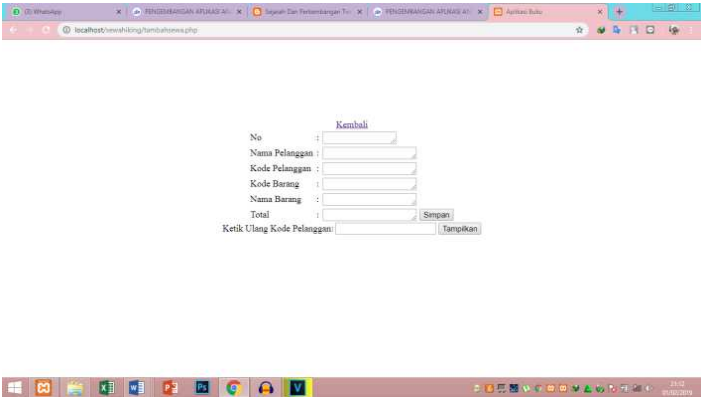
(3) WhatsApp × PENGEMBANGAN APLIKASI AI × Sejarah Dan Perkembangan T × PENGEMBANGAN APLIKASI AI × Aplikasi Buku ×

localhost/sewahiking/tambahsewa.php

Kembali

No :

Nama Pelanggan :

Kode Pelanggan :

Kode Barang :

Nama Barang :

Total : Simpan

Ketik Ulang Kode Pelanggan: Tampilkan

21:12
01/02/2019